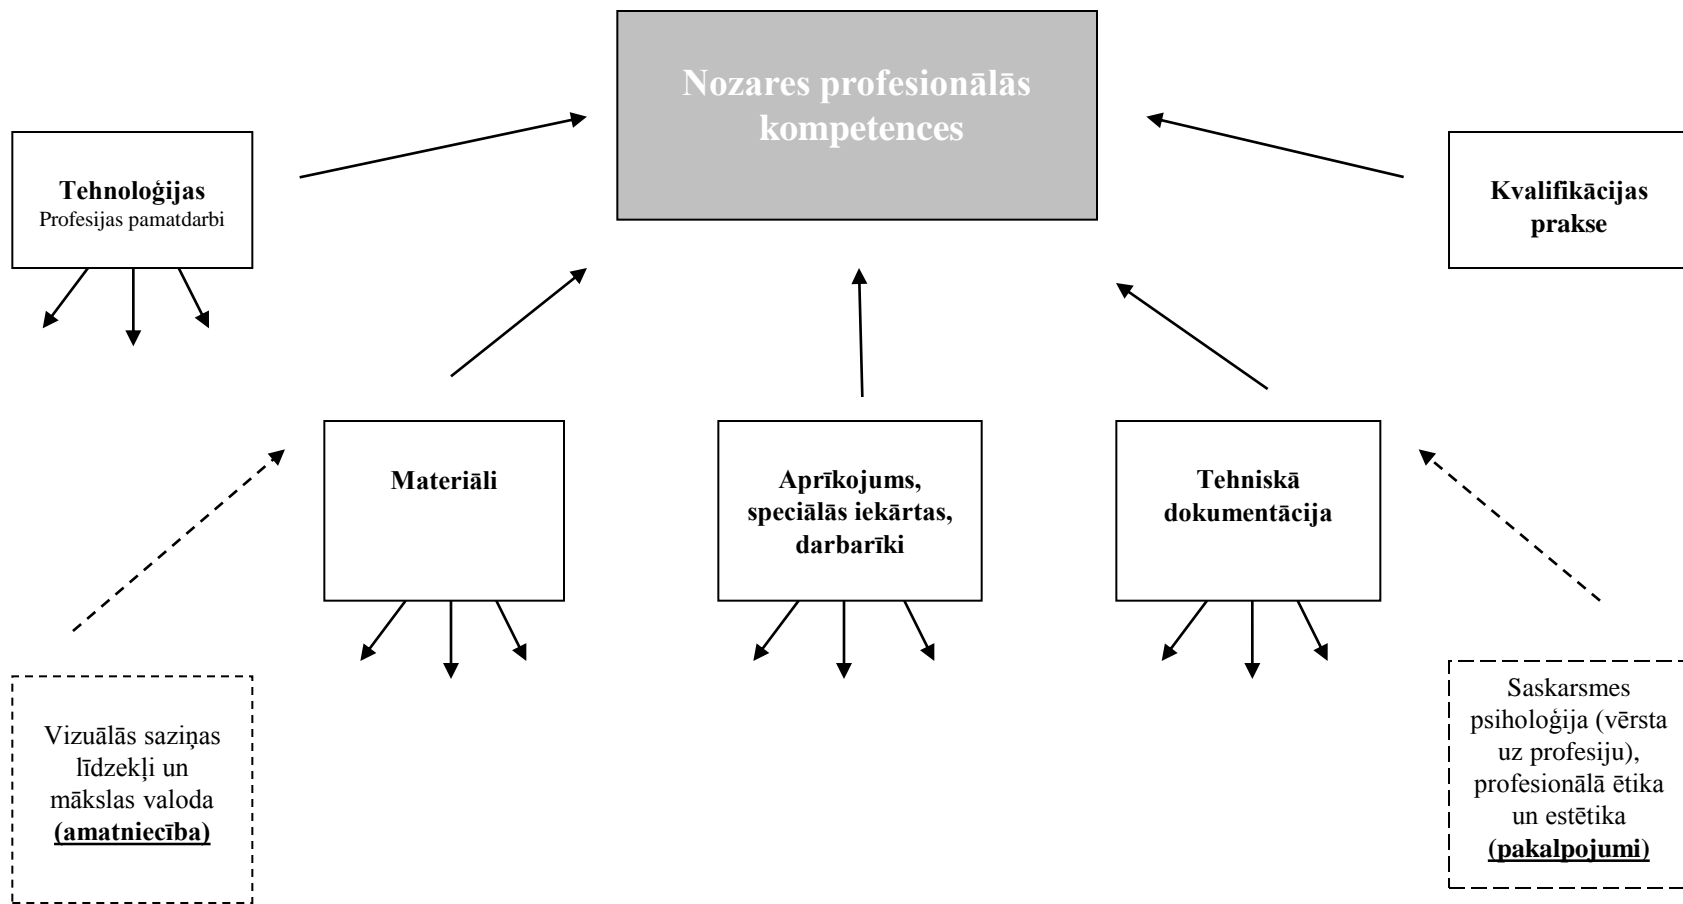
Nozares profesionālās kompetences

Tehnoloģijas
Profesijas pamatdarbi

Kvalifikācijas prakse

Materiāli

Aprīkojums, speciālās iekārtas, darbarīki

Tehniskā dokumentācija

Vizuālās saziņas līdzekļi un mākslas valoda (amatniecība)

Saskarsmes psiholoģija (vērsta uz profesiju), profesionālā ētika un estētika (pakalpojumi)